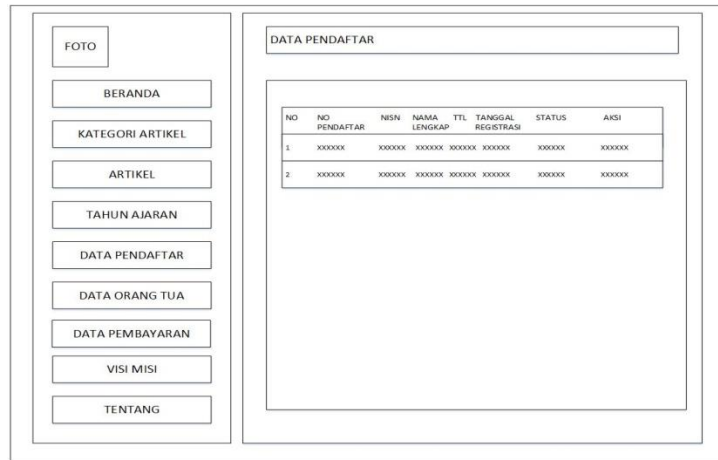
FOTO

BERANDA

KATEGORI ARTIKEL

ARTIKEL

TAHUN AJARAN

DATA PENDAFTAR

DATA ORANG TUA

DATA PEMBAYARAN

VISI MISI

TENTANG

DATA PENDAFTAR

| NO | NO PENDAFTAR | NISN | NAMA LENGKAP | TTL | TANGGAL REGISTRASI | STATUS | AKSI |
|---|---|---|---|---|---|---|---|
| 1 | XXXXXX | XXXXXX | XXXXXX | XXXXXX | XXXXXX | XXXXXX | XXXXXX |
| 2 | XXXXXX | XXXXXX | XXXXXX | XXXXXX | XXXXXX | XXXXXX | XXXXXX |